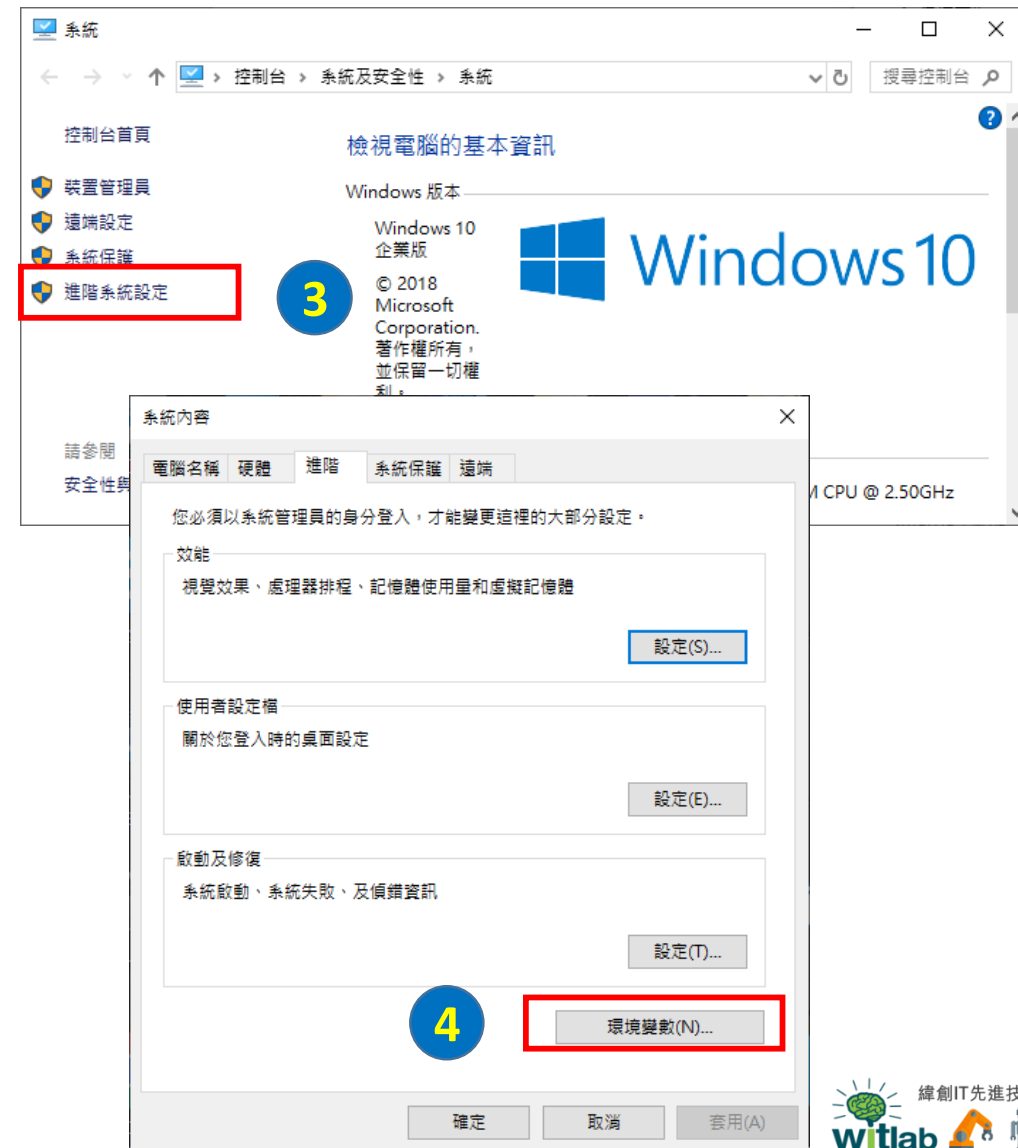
系統

控制台 > 系統及安全性 > 系統

搜尋控制台

控制台首頁

裝置管理員

遠端設定

系統保護

進階系統設定

3

檢視電腦的基本資訊

Windows 版本

Windows 10 企業版

© 2018 Microsoft Corporation. 著作權所有，並保留一切權利。

Windows 10

請參閱

安全性與

M CPU @ 2.50GHz

系統內容

電腦名稱 | 硬體 | 進階 | 系統保護 | 遠端

您必須以系統管理員的身分登入，才能變更這裡的大部分設定。

效能

視覺效果、處理器排程、記憶體使用量和虛擬記憶體

設定(S)...

使用者設定檔

關於您登入時的桌面設定

設定(E)...

啟動及修復

系統啟動、系統失敗、及偵錯資訊

設定(T)...

4

環境變數(N)...

確定

取消

套用(A)

緯創IT先進技

witlab